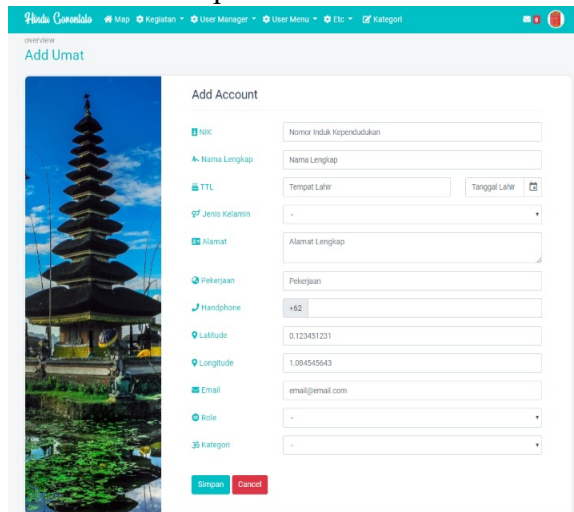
Hindu Gorontalo Map Kegiatan User Manager User Menu Etc Kategori

overview
Add Umat

Add Account

NIK
Nomor Induk Kependudukan

Nama Lengkap
Nama Lengkap

TTL
Tempat Lahir
Tanggal Lahir

Jenis Kelamin
-

Alamat
Alamat Lengkap

Pekerjaan
Pekerjaan

Handphone
+62

Latitude
0.123451231

Longitude
1.084545643

Email
email@email.com

Role
-

Kategori
-

Simpan Cancel